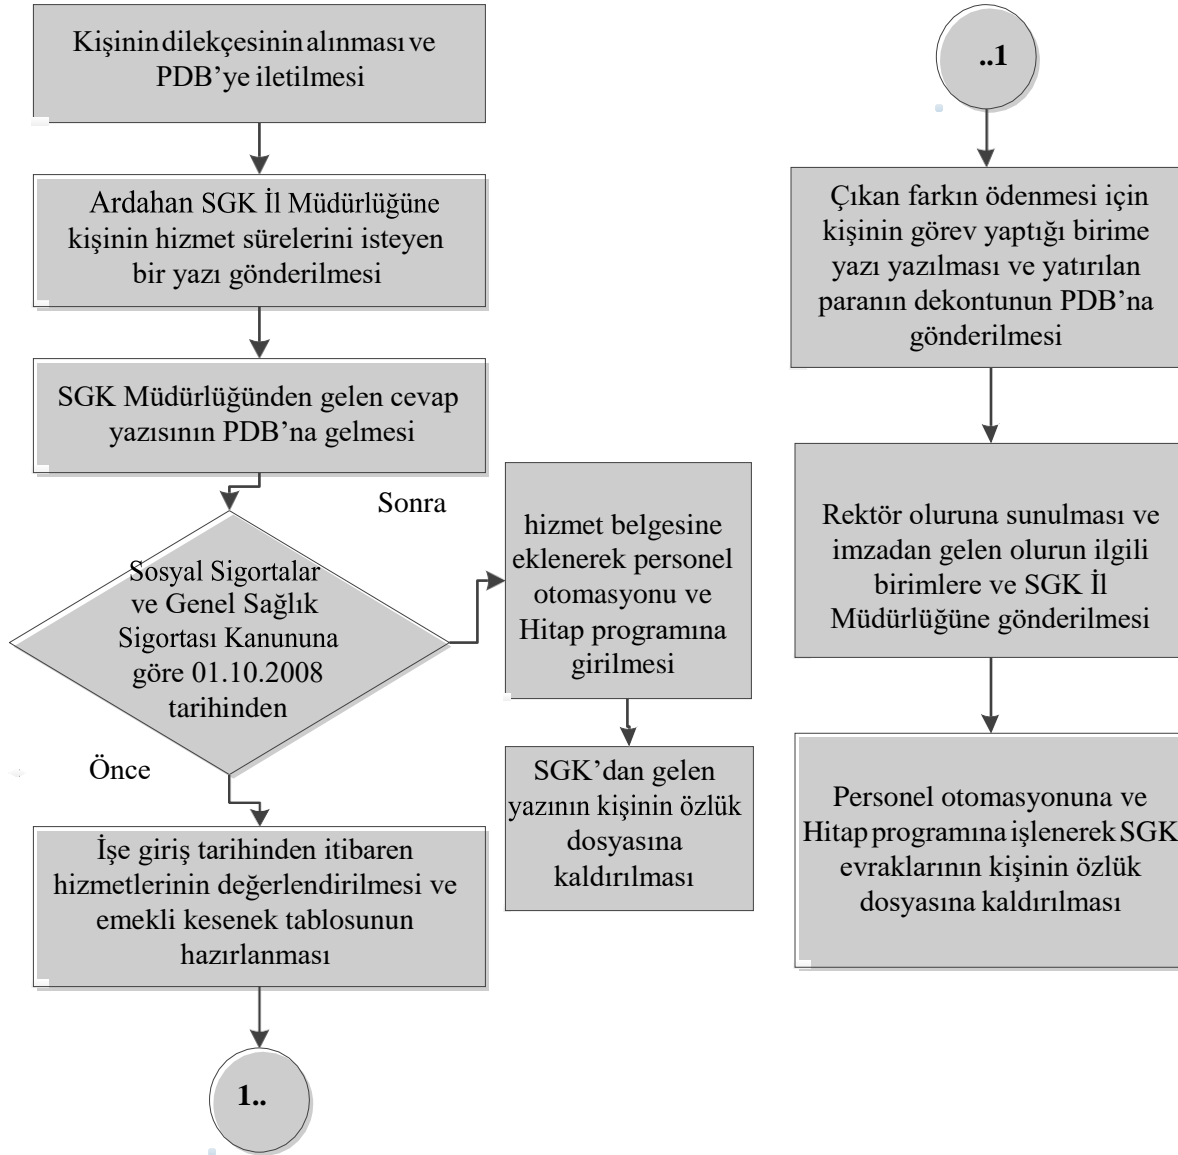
Kişinin dilekçesinin alınması ve PDB'ye iletilmesi

Ardahan SGK İl Müdürlüğüne kişinin hizmet sürelerini isteyen bir yazı gönderilmesi

SGK Müdürlüğünden gelen cevap yazısının PDB'na gelmesi

Sonra

Sosyal Sigortalar ve Genel Sağlık Sigortası Kanununa göre 01.10.2008 tarihinden

Önce

hizmet belgesine eklenerek personel otomasyonu ve Hitap programına girilmesi

SGK'dan gelen yazının kişinin özlük dosyasına kaldırılması

İşe giriş tarihinden itibaren hizmetlerinin değerlendirilmesi ve emekli kesenek tablosunun hazırlanması

1..

..1

Çıkan farkın ödenmesi için kişinin görev yaptığı birime yazı yazılması ve yatırılan paranın dekontunun PDB'na gönderilmesi

Rektör oluruna sunulması ve imzadan gelen olurun ilgili birimlere ve SGK İl Müdürlüğüne gönderilmesi

Personel otomasyonuna ve Hitap programına işlenerek SGK evraklarının kişinin özlük dosyasına kaldırılması